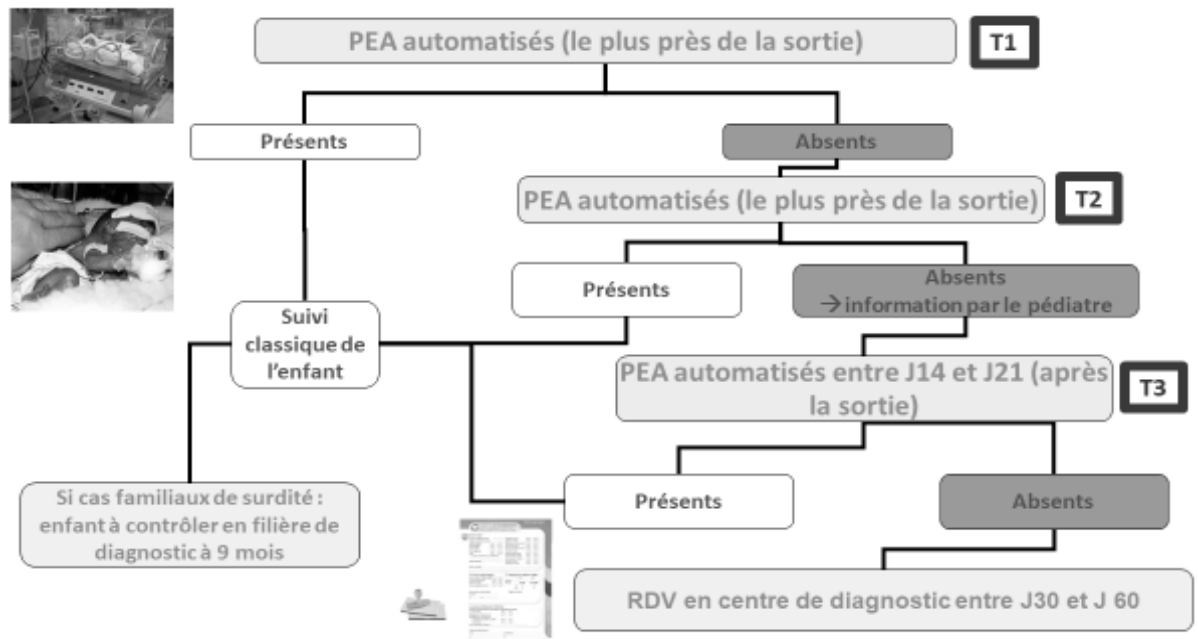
PEA automatisés (le plus près de la sortie)

T1

Présents

Absents

PEA automatisés (le plus près de la sortie)

T2

Présents

Absents
→information par le pédiatre

Suivi classique de l'enfant

PEA automatisés entre J14 et J21 (après la sortie)

T3

Si cas familiaux de surdité : enfant à contrôler en filière de diagnostic à 9 mois

Présents

Absents

RDV en centre de diagnostic entre J30 et J 60